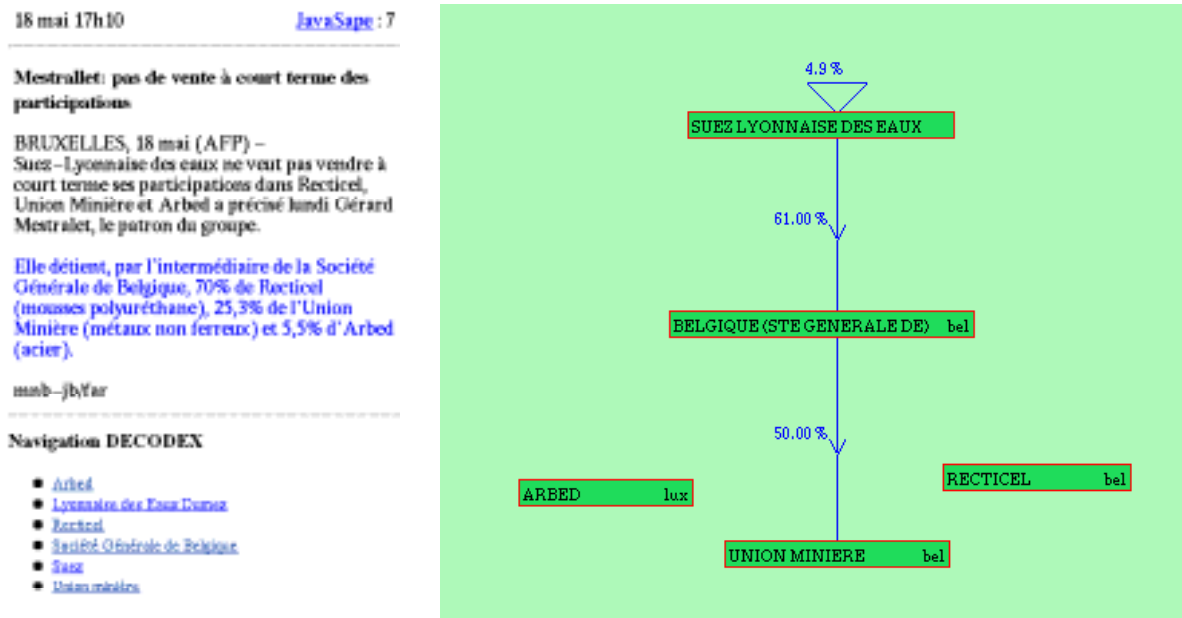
18 mai 17h10 JavaSape : 7

Mestrallet: pas de vente à court terme des participations

BRUXELLES, 18 mai (AFP) – Suez–Lyonnaise des eaux ne veut pas vendre à court terme ses participations dans Recticel, Union Minière et Arbed a précisé lundi Gérard Mestralet, le patron du groupe.

Elle détient, par l'intermédiaire de la Société Générale de Belgique, 70% de Recticel (mousses polyuréthane), 25,3% de l'Union Minière (métaux non ferreux) et 5,5% d'Arbed (acier).

mnb–jb/far

Navigation DECODEX

- Arbed
- Lyonnaise des Eaux Dumez
- Recticel
- Société Générale de Belgique
- Suez
- Union minière

4.9 %

SUEZ LYONNAISE DES EAUX

61.00 %

BELGIQUE (STE GENERALE DE) bel

50.00 %

ARBED lux

RECTICEL bel

UNION MINIERE bel